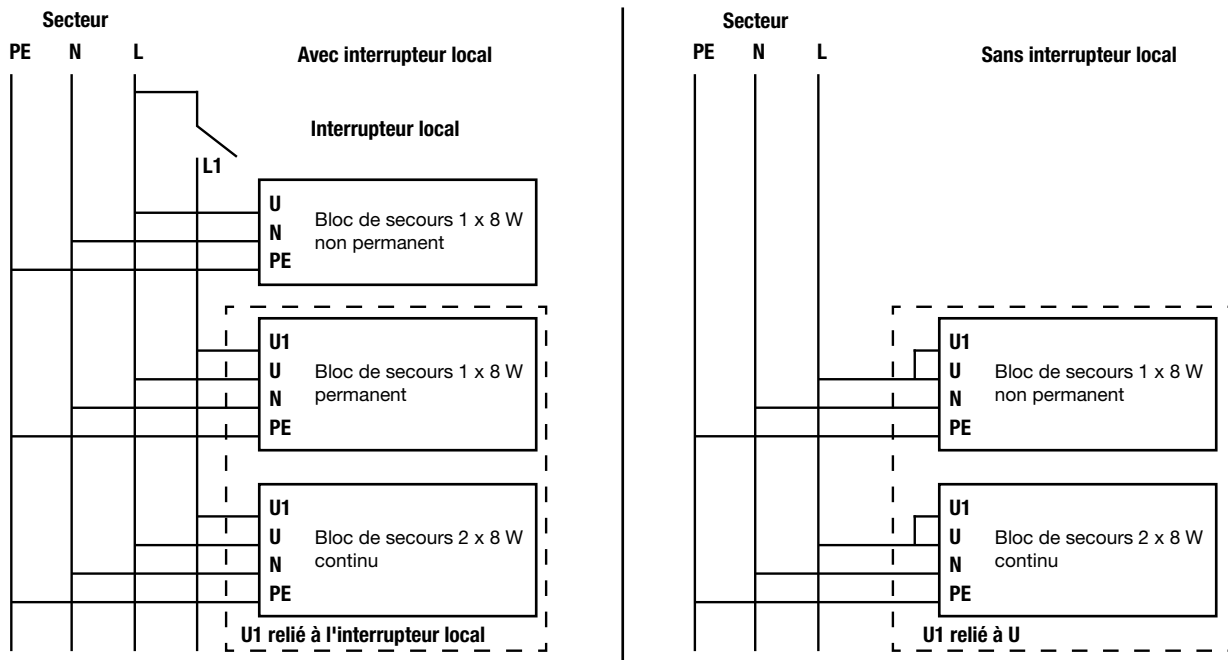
Secteur
PE N L

Avec interrupteur local

Interrupteur local

L1

U
N
PE
Bloc de secours 1 x 8 W non permanent

U1
U
N
PE
Bloc de secours 1 x 8 W permanent

U1
U
N
PE
Bloc de secours 2 x 8 W continu

U1 relié à l'interrupteur local

Secteur
PE N L

Sans interrupteur local

U1
U
N
PE
Bloc de secours 1 x 8 W non permanent

U1
U
N
PE
Bloc de secours 2 x 8 W continu

U1 relié à U